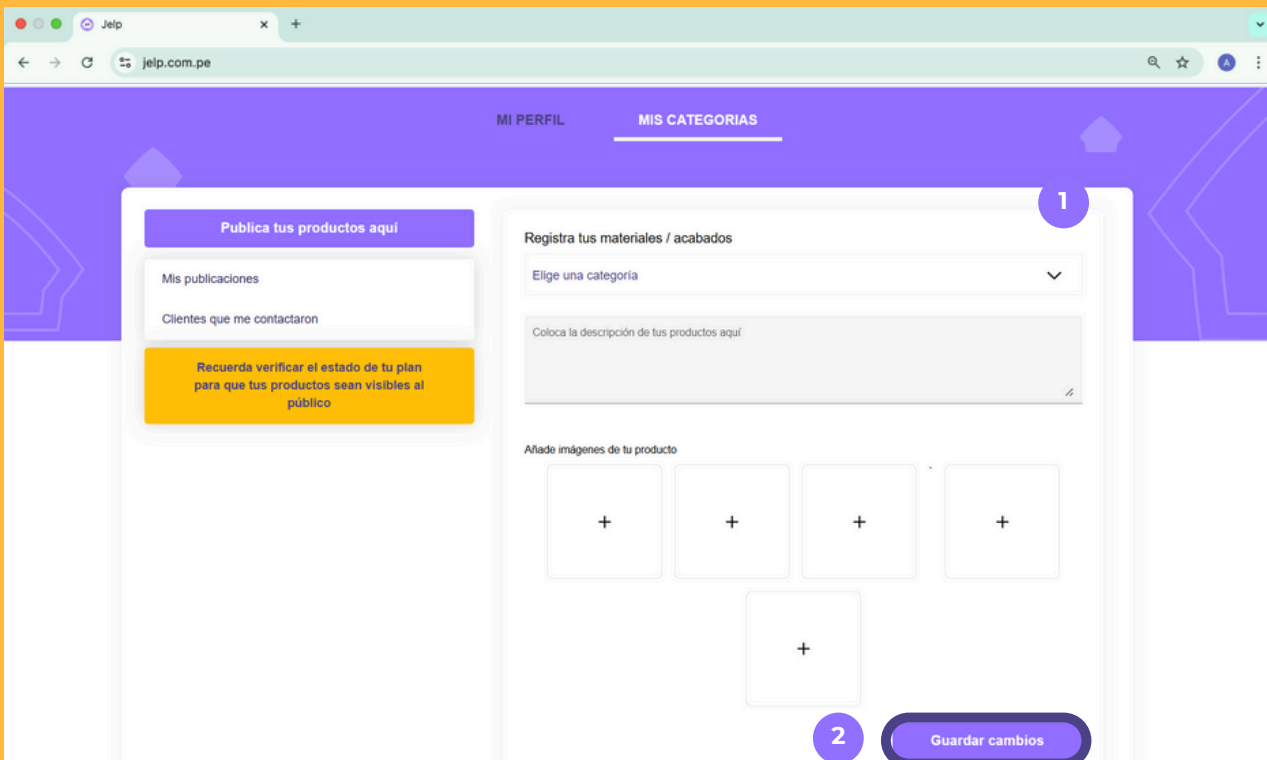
Jelp

jelp.com.pe

MI PERFIL

MIS CATEGORIAS

1

Publica tus productos aquí

Mis publicaciones

Clientes que me contactaron

Recuerda verificar el estado de tu plan para que tus productos sean visibles al público

Registra tus materiales / acabados

Elige una categoría

Coloca la descripción de tus productos aquí

Añade imágenes de tu producto

+

+

+

+

+

2

Guardar cambios